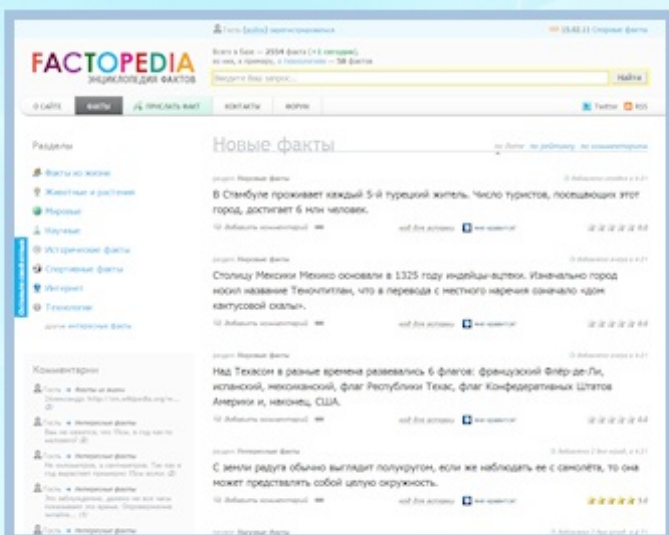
FACTOPEDIA
ЭНЦИКЛОПЕДИЯ ФАКТОВ

Гость [выйти] зарегистрироваться

15.02.11 Спорные факты

Всего в базе — 2554 факта (+1 сегодня),
из них, к примеру, о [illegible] — 58 фактов

Введите Ваш запрос...

Найти

О САЙТЕ
ФАКТЫ
ПРИСЛАТЬ ФАКТ
КОНТАКТЫ
ФОРУМ

Twitter
RSS

Разделы

Факты из жизни
Животные и растения
Мировые
Научные
Исторические факты
Спортивные факты
Интернет
Технологии
другие интересные факты

Комментарии

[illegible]

Новые факты

по дате по рейтингу по комментариям

раздел: Мировые факты
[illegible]

В Стамбуле проживает каждый 5-й турецкий житель. Число туристов, посещающих этот город, достигает 6 млн человек.

Добавить комментарий
код для вставки
мне нравится

раздел: Мировые факты

Столицу Мексики Мехико основали в 1325 году индейцы-ацтеки. Изначально город носил название Теночтитлан, что в переводе с местного наречия означало «дом кактусовой скалы».

Добавить комментарий
код для вставки
мне нравится

раздел: Мировые факты

Над Техасом в разные времена развевалось 6 флагов: французский Флёр-де-Ли, испанский, мексиканский, флаг Республики Техас, флаг Конфедеративных Штатов Америки и, наконец, США.

Добавить комментарий
код для вставки
мне нравится

раздел: Интересные факты

С земли радуга обычно выглядит полукругом, если же наблюдать ее с самолёта, то она может представлять собой целую окружность.

Добавить комментарий
код для вставки
мне нравится

раздел: Научные факты